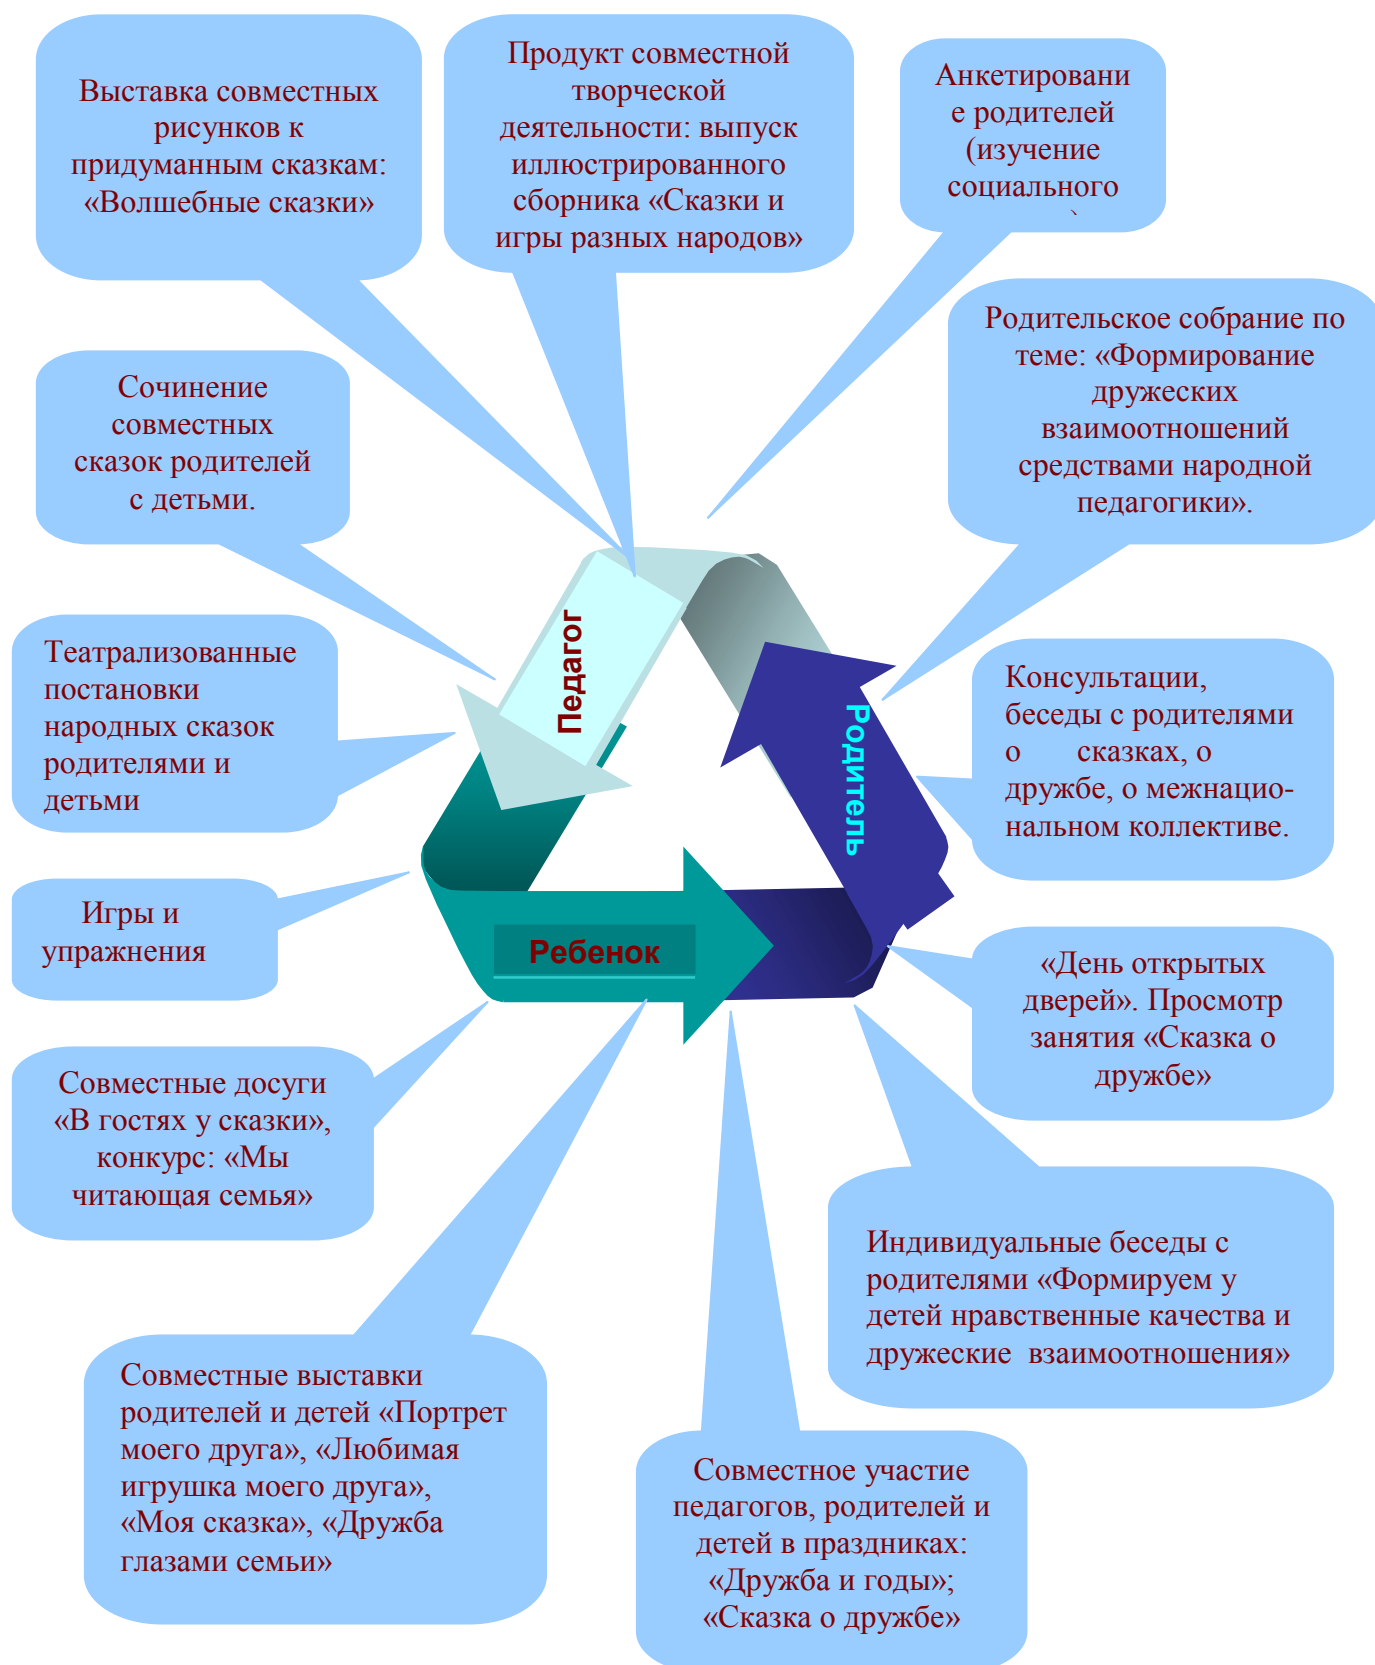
Выставка совместных рисунков к придуманным сказкам: «Волшебные сказки»

Продукт совместной творческой деятельности: выпуск иллюстрированного сборника «Сказки и игры разных народов»

Анкетирование родителей (изучение социального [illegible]

Родительское собрание по теме: «Формирование дружеских взаимоотношений средствами народной педагогики».

Сочинение совместных сказок родителей с детьми.

Театрализованные постановки народных сказок родителями и детьми

Педагог

Родитель

Ребенок

Консультации, беседы с родителями о сказках, о дружбе, о межнациональном коллективе.

Игры и упражнения

«День открытых дверей». Просмотр занятия «Сказка о дружбе»

Совместные досуги «В гостях у сказки», конкурс: «Мы читающая семья»

Индивидуальные беседы с родителями «Формируем у детей нравственные качества и дружеские взаимоотношения»

Совместные выставки родителей и детей «Портрет моего друга», «Любимая игрушка моего друга», «Моя сказка», «Дружба глазами семьи»

Совместное участие педагогов, родителей и детей в праздниках: «Дружба и годы»; «Сказка о дружбе»